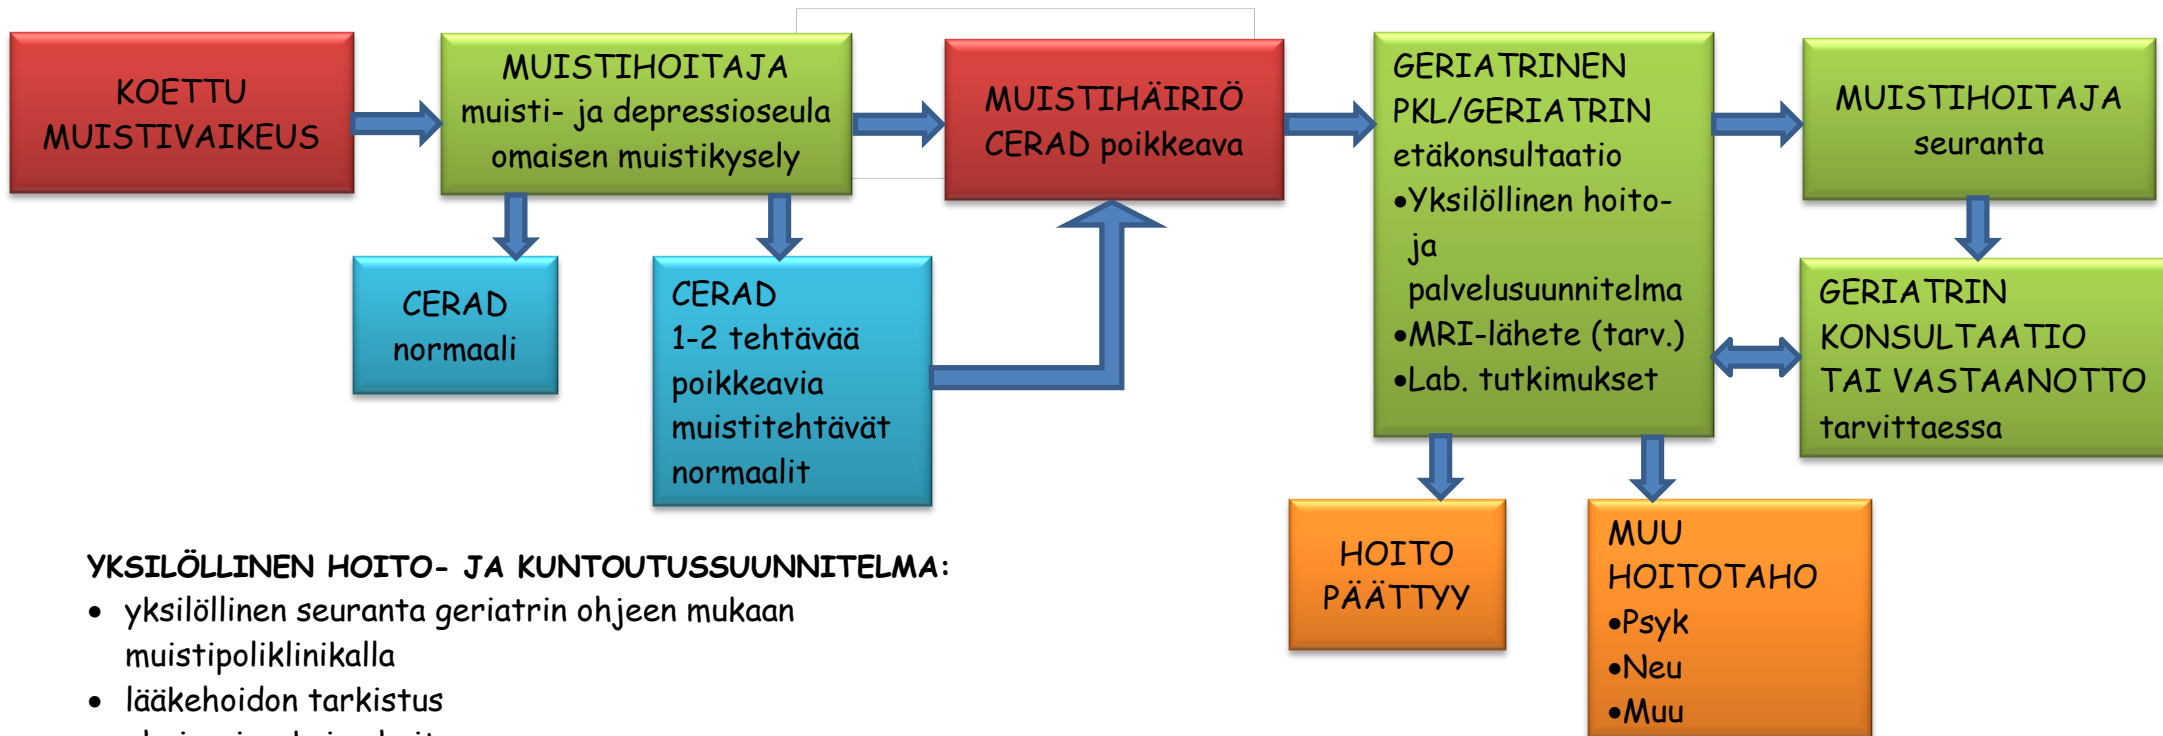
KOETTU MUISTIVAIKEUS

MUISTIHOITAJA
muisti- ja depressioseula
omaisen muistikysely

MUISTIHÄIRIÖ
CERAD poikkeava

GERIATRINEN PKL/GERIATRIN etäkonsultaatio
•Yksilöllinen hoito- ja palvelusuunnitelma
•MRI-lähete (tarv.)
•Lab. tutkimukset

MUISTIHOITAJA
seuranta

CERAD
normaali

CERAD
1-2 tehtävää poikkeavia muistitehtävät normaalit

GERIATRIN KONSULTAATIO TAI VASTAANOTTO tarvittaessa

HOITO PÄÄTTYY

MUU HOITOTAHO
•Psyk
•Neu
•Muu

YKSILÖLLINEN HOITO- JA KUNTOUTUSSUUNNITELMA:
• yksilöllinen seuranta geriatrin ohjeen mukaan muistipoliklinikalla
• lääkehoidon tarkistus
• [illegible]